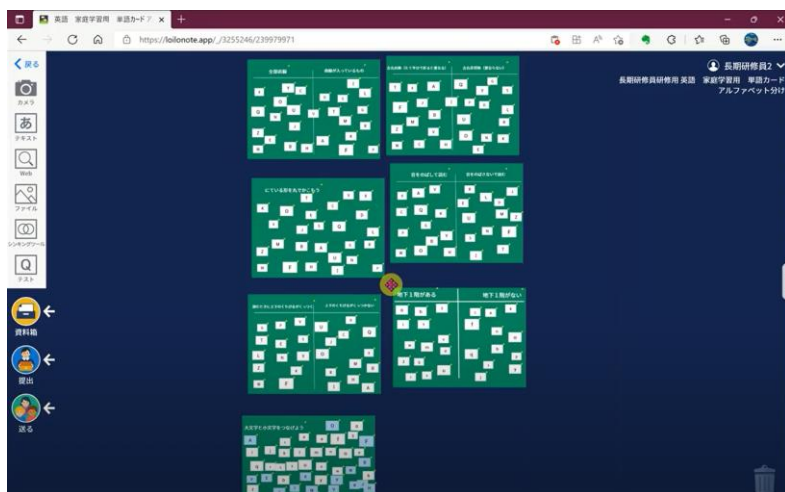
英語 家庭学習用 単語カード ×

https://loilonote.app/_/3255246/239979971

く戻る

カメラ

あ

テキスト

Web

ファイル

シンキングツール

テスト

資料箱

提出

送る

長期研修員2

長期研修員研修用 英語 家庭学習用 単語カード アルファベット分け

左右対称

左右対称 (たてやよこで重ならない)

左右対称

音をのばして読む

音をのばさないで読む

地下１階がある

地下１階がない

大文字と小文字をつなげよう